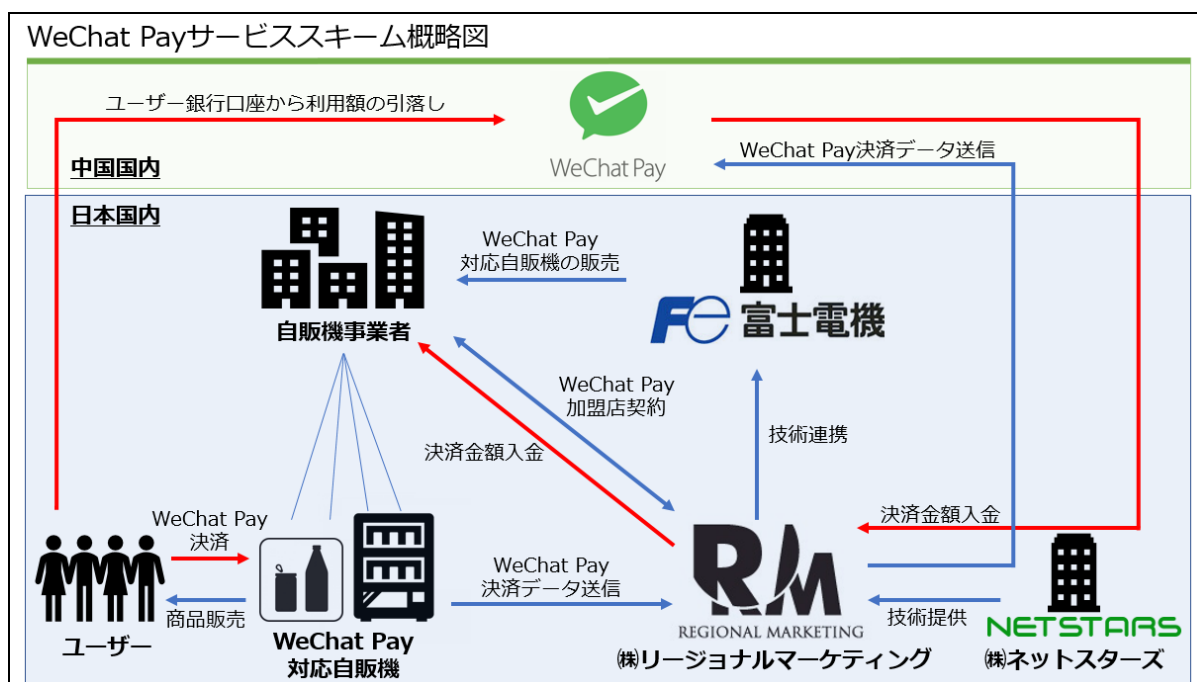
WeChat Payサービススキーム概略図

ユーザー銀行口座から利用額の引落し

中国国内

WeChat Pay

WeChat Pay決済データ送信

日本国内

WeChat Pay
対応自販機の販売

自販機事業者

Fe 富士電機

WeChat Pay
加盟店契約

決済金額入金

技術連携

決済金額入金

WeChat Pay
決済

商品販売

WeChat Pay
決済データ送信

RM
REGIONAL MARKETING

技術提供

NETSTARS

ユーザー

WeChat Pay
対応自販機

㈱リージョナルマーケティング

㈱ネットスターズ